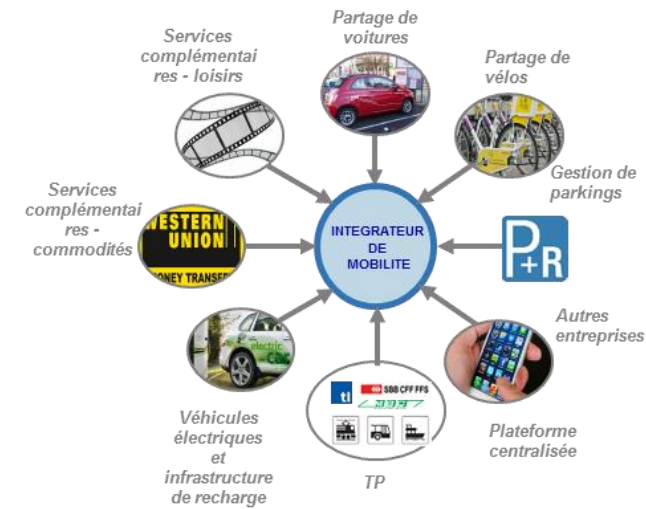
Partage de voitures

Services complémentai res - loisirs

Partage de vélos

Gestion de parkings

Services complémentai res - commodités

WESTERN UNION

MONEY TRANSFER

INTEGRATEUR DE MOBILITE

P+R

Autres entreprises

electric car

tl

SBB CFF FFS

Véhicules électriques et infrastructure de recharge

TP

Plateforme centralisée